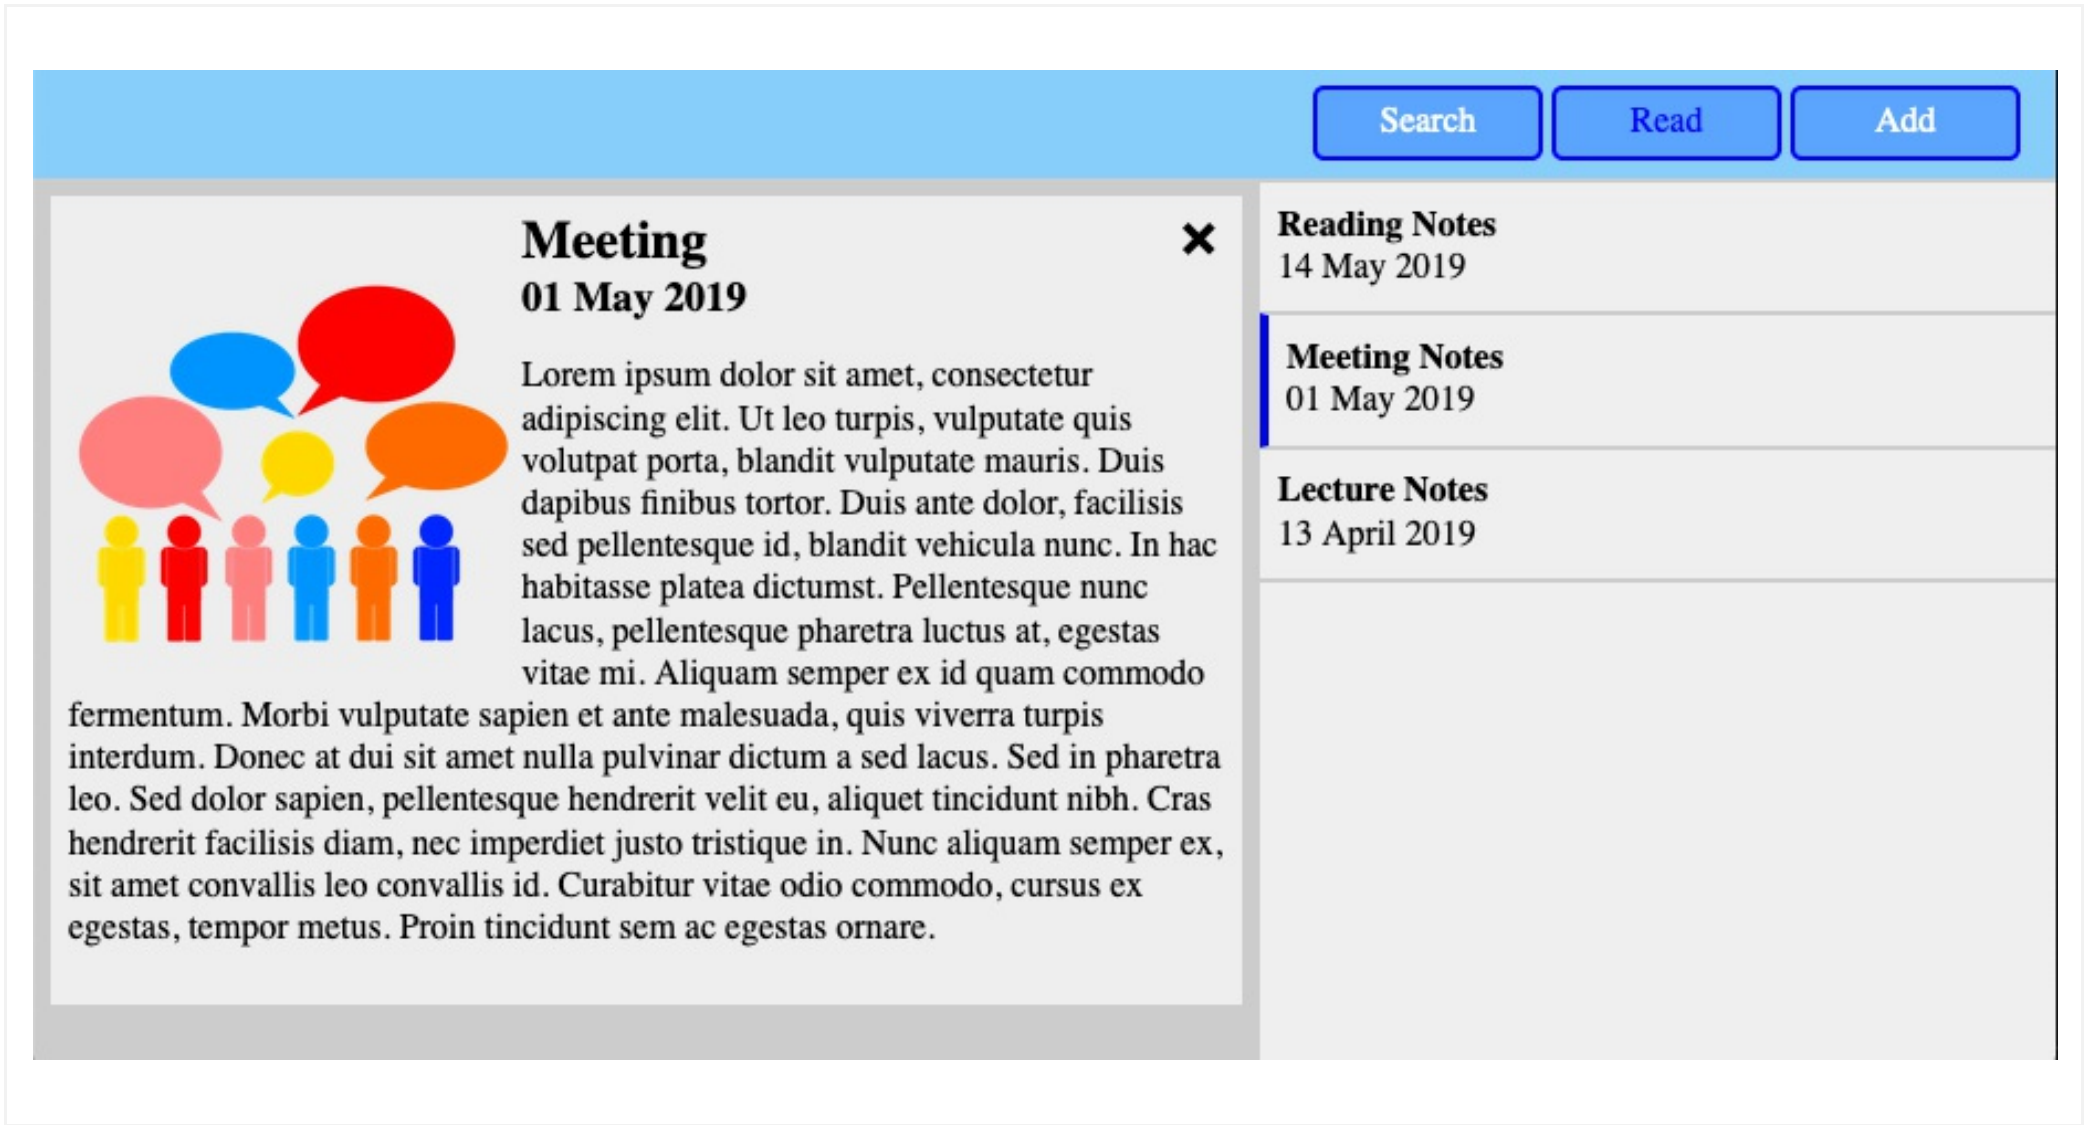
Search Read Add

Meeting
01 May 2019

×

Lorem ipsum dolor sit amet, consectetur adipiscing elit. Ut leo turpis, vulputate quis volutpat porta, blandit vulputate mauris. Duis dapibus finibus tortor. Duis ante dolor, facilisis sed pellentesque id, blandit vehicula nunc. In hac habitasse platea dictumst. Pellentesque nunc lacus, pellentesque pharetra luctus at, egestas vitae mi. Aliquam semper ex id quam commodo fermentum. Morbi vulputate sapien et ante malesuada, quis viverra turpis interdum. Donec at dui sit amet nulla pulvinar dictum a sed lacus. Sed in pharetra leo. Sed dolor sapien, pellentesque hendrerit velit eu, aliquet tincidunt nibh. Cras hendrerit facilisis diam, nec imperdiet justo tristique in. Nunc aliquam semper ex, sit amet convallis leo convallis id. Curabitur vitae odio commodo, cursus ex egestas, tempor metus. Proin tincidunt sem ac egestas ornare.

Reading Notes
14 May 2019

Meeting Notes
01 May 2019

Lecture Notes
13 April 2019